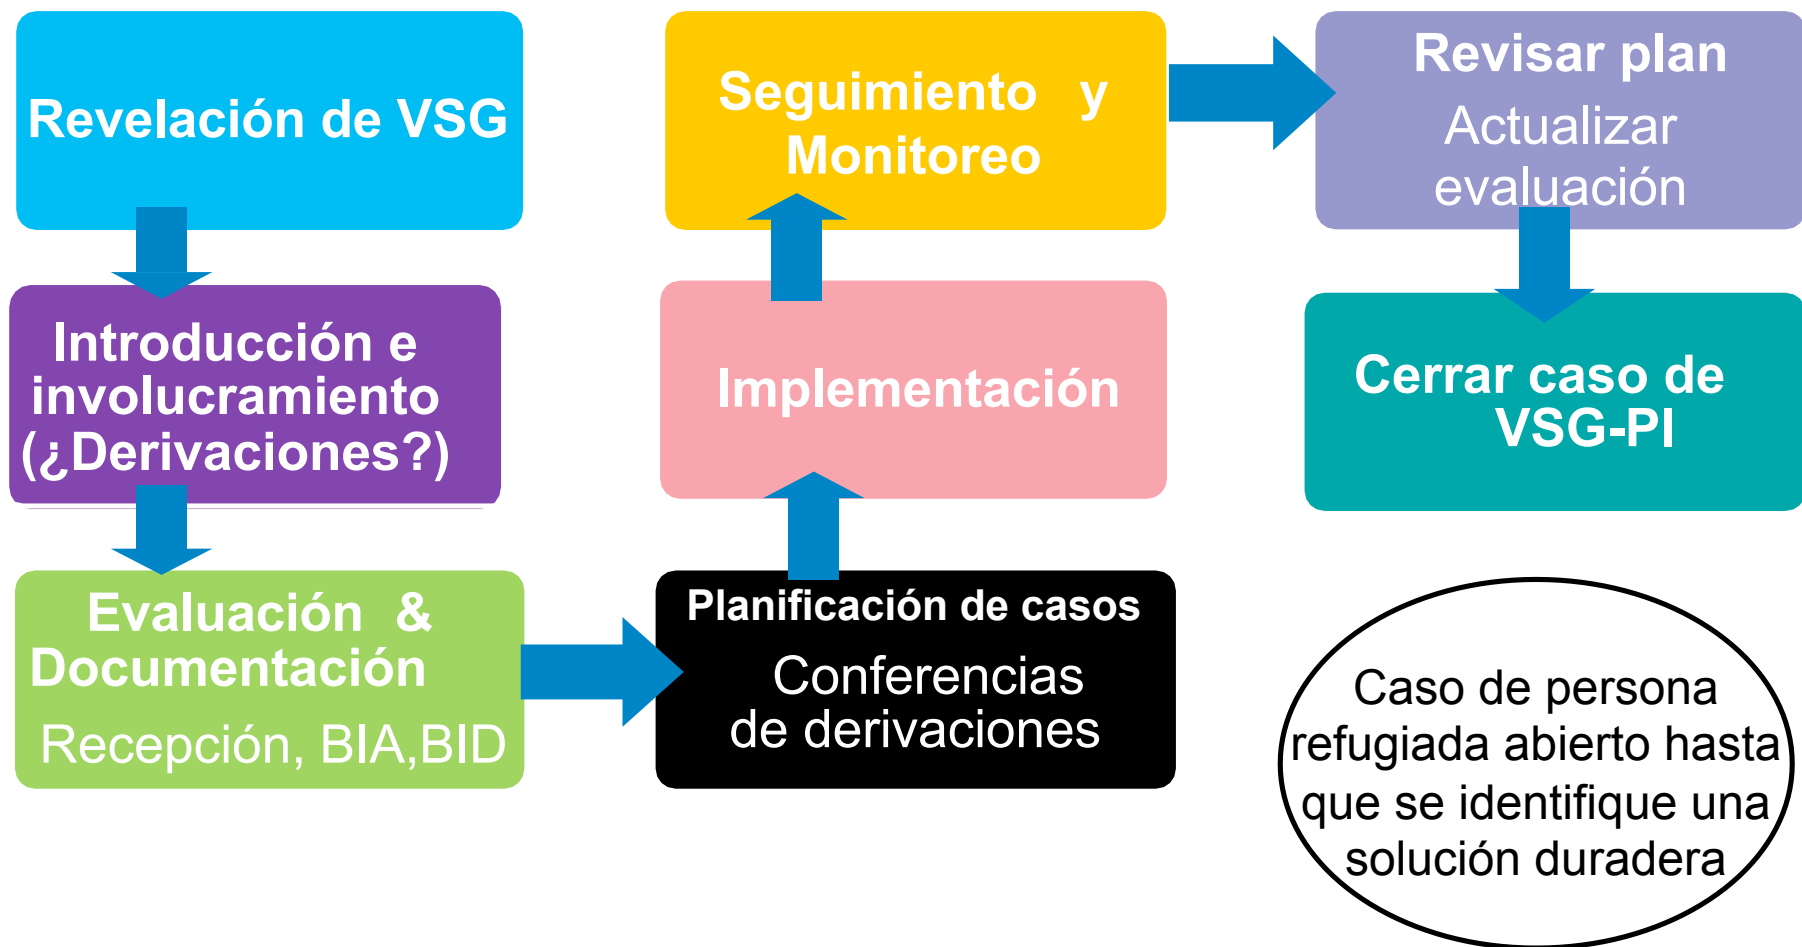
Revelación de VSG

Introducción e involucramiento (¿Derivaciones?)

Evaluación & Documentación

Recepción, BIA,BID

Planificación de casos

Conferencias de derivaciones

Implementación

Seguimiento y Monitoreo

Revisar plan

Actualizar evaluación

Cerrar caso de VSG-PI

Caso de persona refugiada abierto hasta que se identifique una solución duradera